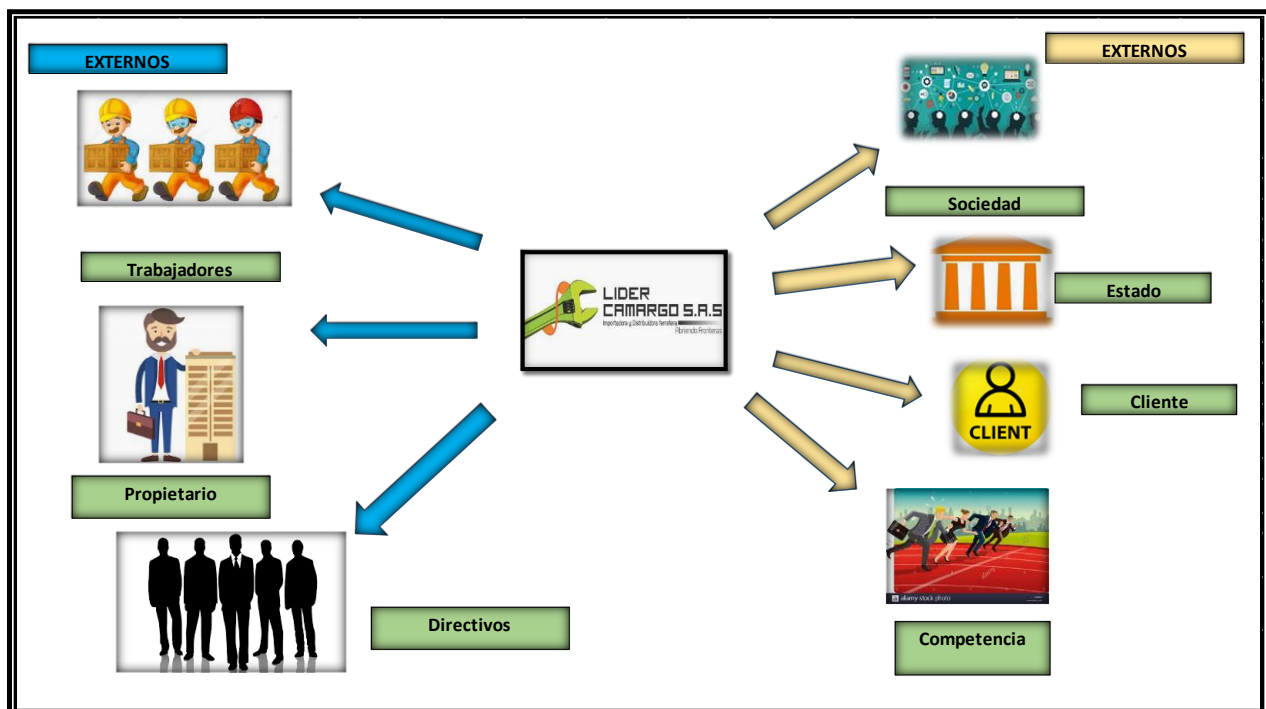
EXTERNOS

EXTERNOS

Sociedad

Trabajadores

LIDER CAMARGO S.A.S

Importadora y Distribuidora ferretera

Abriendo Fronteras

Estado

CLIENT

Cliente

Propietario

alamy stock photo

Directivos

Competencia